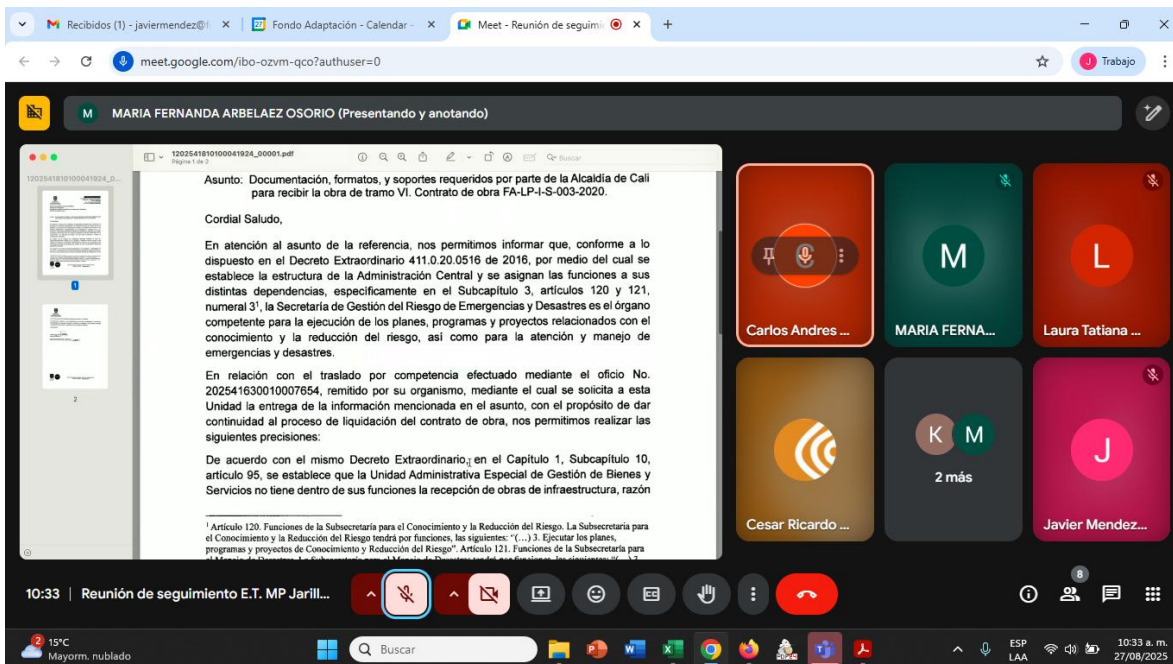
M Recibidos (1) - javiermendez@f × | Fondo Adaptación - Calendar - × | Meet - Reunión de seguimi × | +

meet.google.com/ibo-ozvm-qco?authuser=0

Trabajo

M MARIA FERNANDA ARBELAEZ OSORIO (Presentando y anotando)

1202541810100041924_00001.pdf
Página 1 de 2

Buscar

1202541810100041924_0...

1

2

Asunto: Documentación, formatos, y soportes requeridos por parte de la Alcaldía de Cali para recibir la obra de tramo VI. Contrato de obra FA-LP-I-S-003-2020.

Cordial Saludo,

En atención al asunto de la referencia, nos permitimos informar que, conforme a lo dispuesto en el Decreto Extraordinario 411.0.20.0516 de 2016, por medio del cual se establece la estructura de la Administración Central y se asignan las funciones a sus distintas dependencias, específicamente en el Subcapítulo 3, artículos 120 y 121, numeral 3$^1$, la Secretaría de Gestión del Riesgo de Emergencias y Desastres es el órgano competente para la ejecución de los planes, programas y proyectos relacionados con el conocimiento y la reducción del riesgo, así como para la atención y manejo de emergencias y desastres.

En relación con el traslado por competencia efectuado mediante el oficio No. 202541630010007654, remitido por su organismo, mediante el cual se solicita a esta Unidad la entrega de la información mencionada en el asunto, con el propósito de dar continuidad al proceso de liquidación del contrato de obra, nos permitimos realizar las siguientes precisiones:

De acuerdo con el mismo Decreto Extraordinario, en el Capítulo 1, Subcapítulo 10, artículo 95, se establece que la Unidad Administrativa Especial de Gestión de Bienes y Servicios no tiene dentro de sus funciones la recepción de obras de infraestructura, razón

$^1$ Artículo 120. Funciones de la Subsecretaría para el Conocimiento y la Reducción del Riesgo. La Subsecretaria para el Conocimiento y la Reducción del Riesgo tendrá por funciones, las siguientes: "(...) 3. Ejecutar los planes, programas y proyectos de Conocimiento y Reducción del Riesgo". Artículo 121. Funciones de la Subsecretaría para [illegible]

M
L
Carlos Andres ...
MARIA FERNA...
Laura Tatiana ...
K M
2 más
J
Cesar Ricardo ...
Javier Mendez...

10:33 | Reunión de seguimiento E.T. MP Jarill...

8

15°C
Mayorm. nublado

Buscar

ESP
LAA

10:33 a. m.
27/08/2025